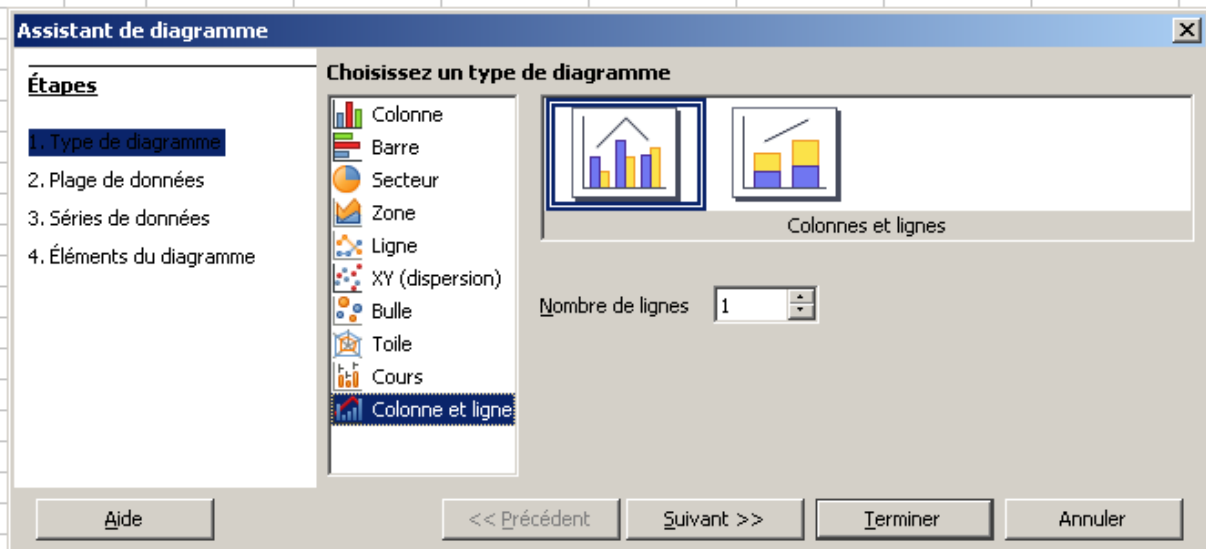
Assistant de diagramme

Étapes

1. Type de diagramme
2. Plage de données
3. Séries de données
4. Éléments du diagramme

Choisissez un type de diagramme

Colonne
Barre
Secteur
Zone
Ligne
XY (dispersion)
Bulle
Toile
Cours
Colonne et ligne

Colonnes et lignes

Nombre de lignes 1

Aide
<< Précédent
Suivant >>
Terminer
Annuler